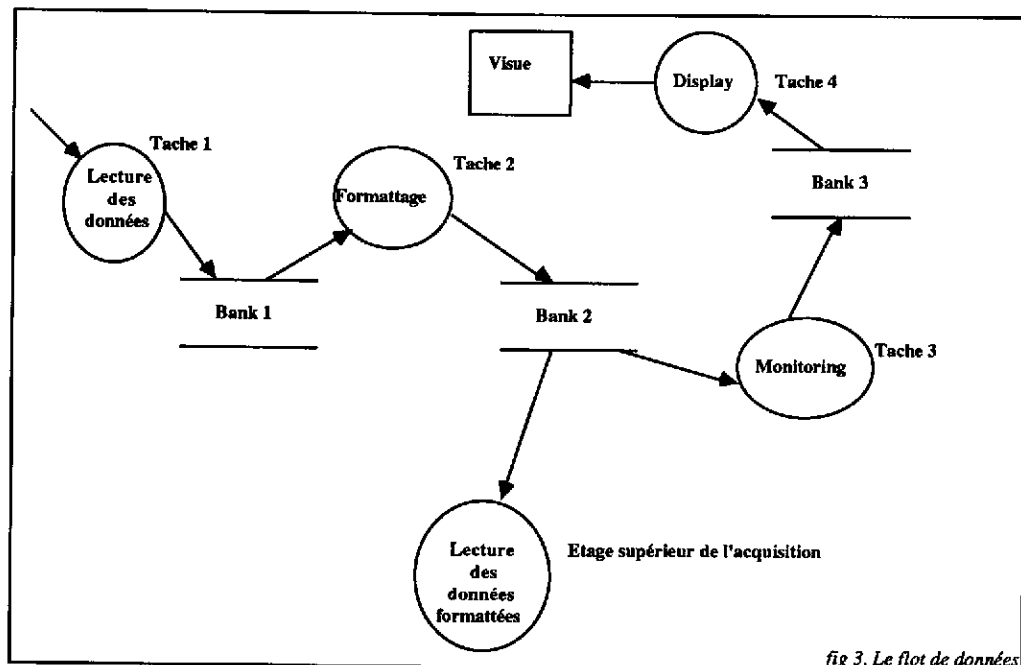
Visue

Display

Tache 4

Tache 1

Lecture des données

Formattage

Tache 2

Bank 3

Bank 1

Bank 2

Monitoring

Tache 3

Lecture des données formattées

Etage supérieur de l'acquisition

fig 3. Le flot de données